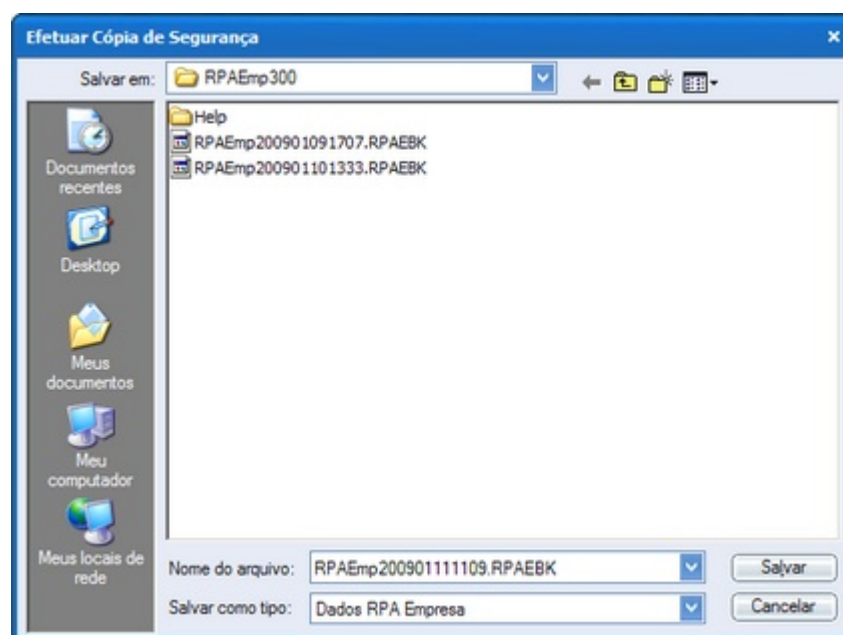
Efetuar Cópia de Segurança

Salvar em: RPAEmp300

Documentos recentes

Desktop

Meus documentos

Meu computador

Meus locais de rede

Help
RPAEmp200901091707.RPAEBK
RPAEmp200901101333.RPAEBK

Nome do arquivo: RPAEmp200901111109.RPAEBK

Salvar como tipo: Dados RPA Empresa

Salvar

Cancelar